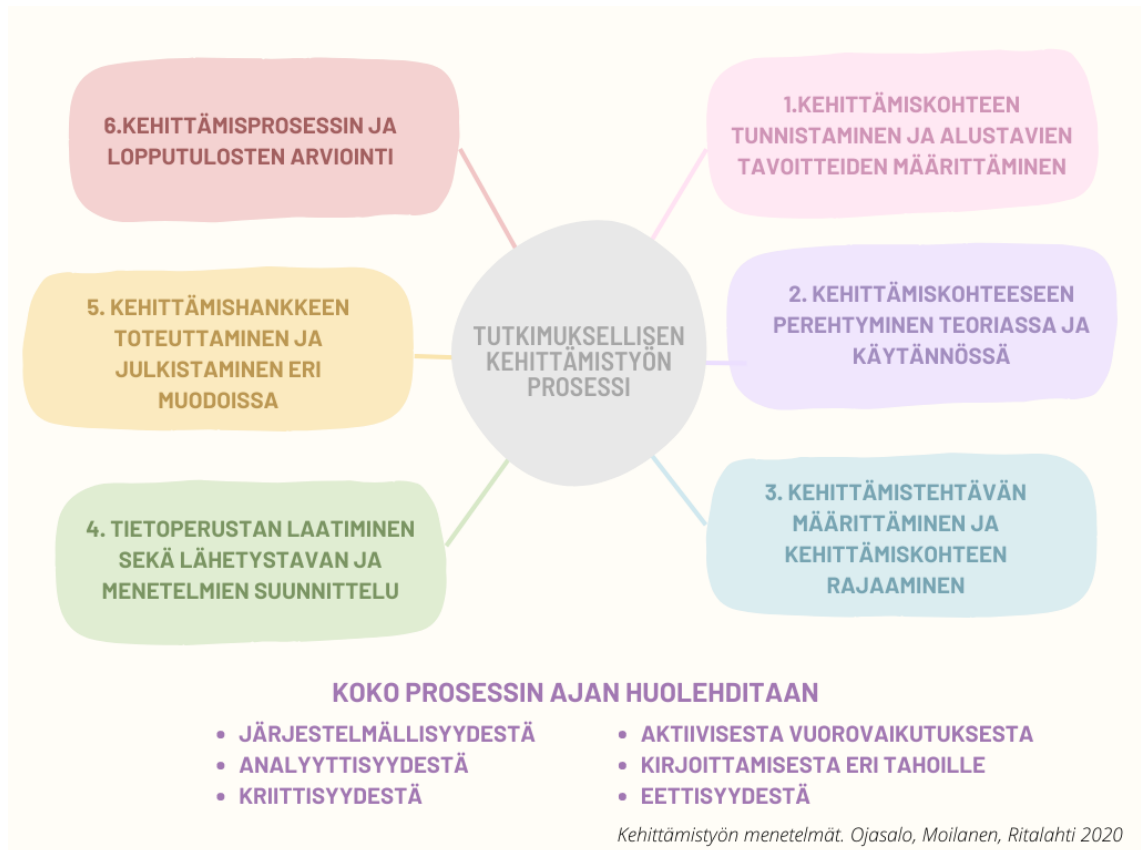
TUTKIMUKSELLISEN KEHITTÄMISTYÖN PROSESSI

1.KEHITTÄMISKOHTEEN TUNNISTAMINEN JA ALUSTAVIEN TAVOITTEIDEN MÄÄRITTÄMINEN

2. KEHITTÄMISKOHTEESEEN PEREHTYMINEN TEORIASSA JA KÄYTÄNNÖSSÄ

3. KEHITTÄMISTEHTÄVÄN MÄÄRITTÄMINEN JA KEHITTÄMISKOHTEEN RAJAAMINEN

4. TIETOPERUSTAN LAATIMINEN SEKÄ LÄHETYSTAVAN JA MENETELMIEN SUUNNITTELU

5. KEHITTÄMISHANKKEEN TOTEUTTAMINEN JA JULKISTAMINEN ERI MUODOISSA

6.KEHITTÄMISPROSESSIN JA LOPPUTULOSTEN ARVIOINTI

KOKO PROSESSIN AJAN HUOLEHDITAAN

- JÄRJESTELMÄLLISYYDESTÄ
- ANALYYTTISYYDESTÄ
- KRIITTISYYDESTÄ

- AKTIIVISESTA VUOROVAIKUTUKSESTA
- KIRJOITTAMISESTA ERI TAHOILLE
- EETTISYYDESTÄ

Kehittämistyön menetelmät. Ojasalo, Moilanen, Ritalahti 2020